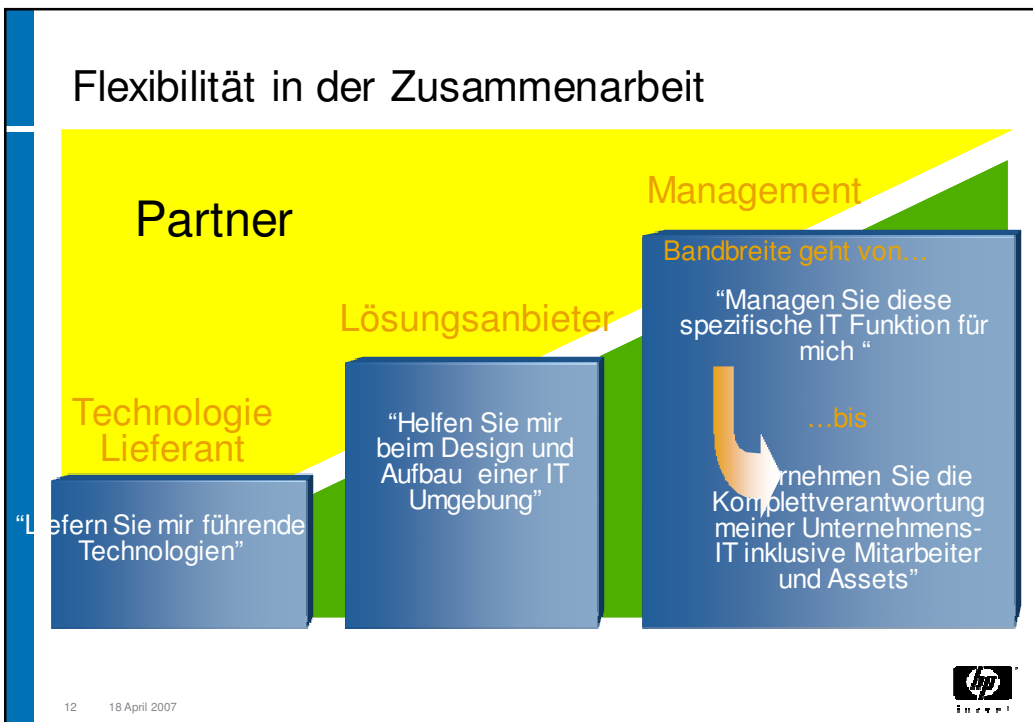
Flexibilität in der Zusammenarbeit

Partner

Management

Bandbreite geht von…

"Managen Sie diese spezifische IT Funktion für mich "

…bis

"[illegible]rnehmen Sie die Komplettverantwortung meiner Unternehmens-IT inklusive Mitarbeiter und Assets"

Lösungsanbieter

"Helfen Sie mir beim Design und Aufbau einer IT Umgebung"

Technologie Lieferant

"L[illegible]efern Sie mir führende Technologien"

12 18 April 2007

hp invent